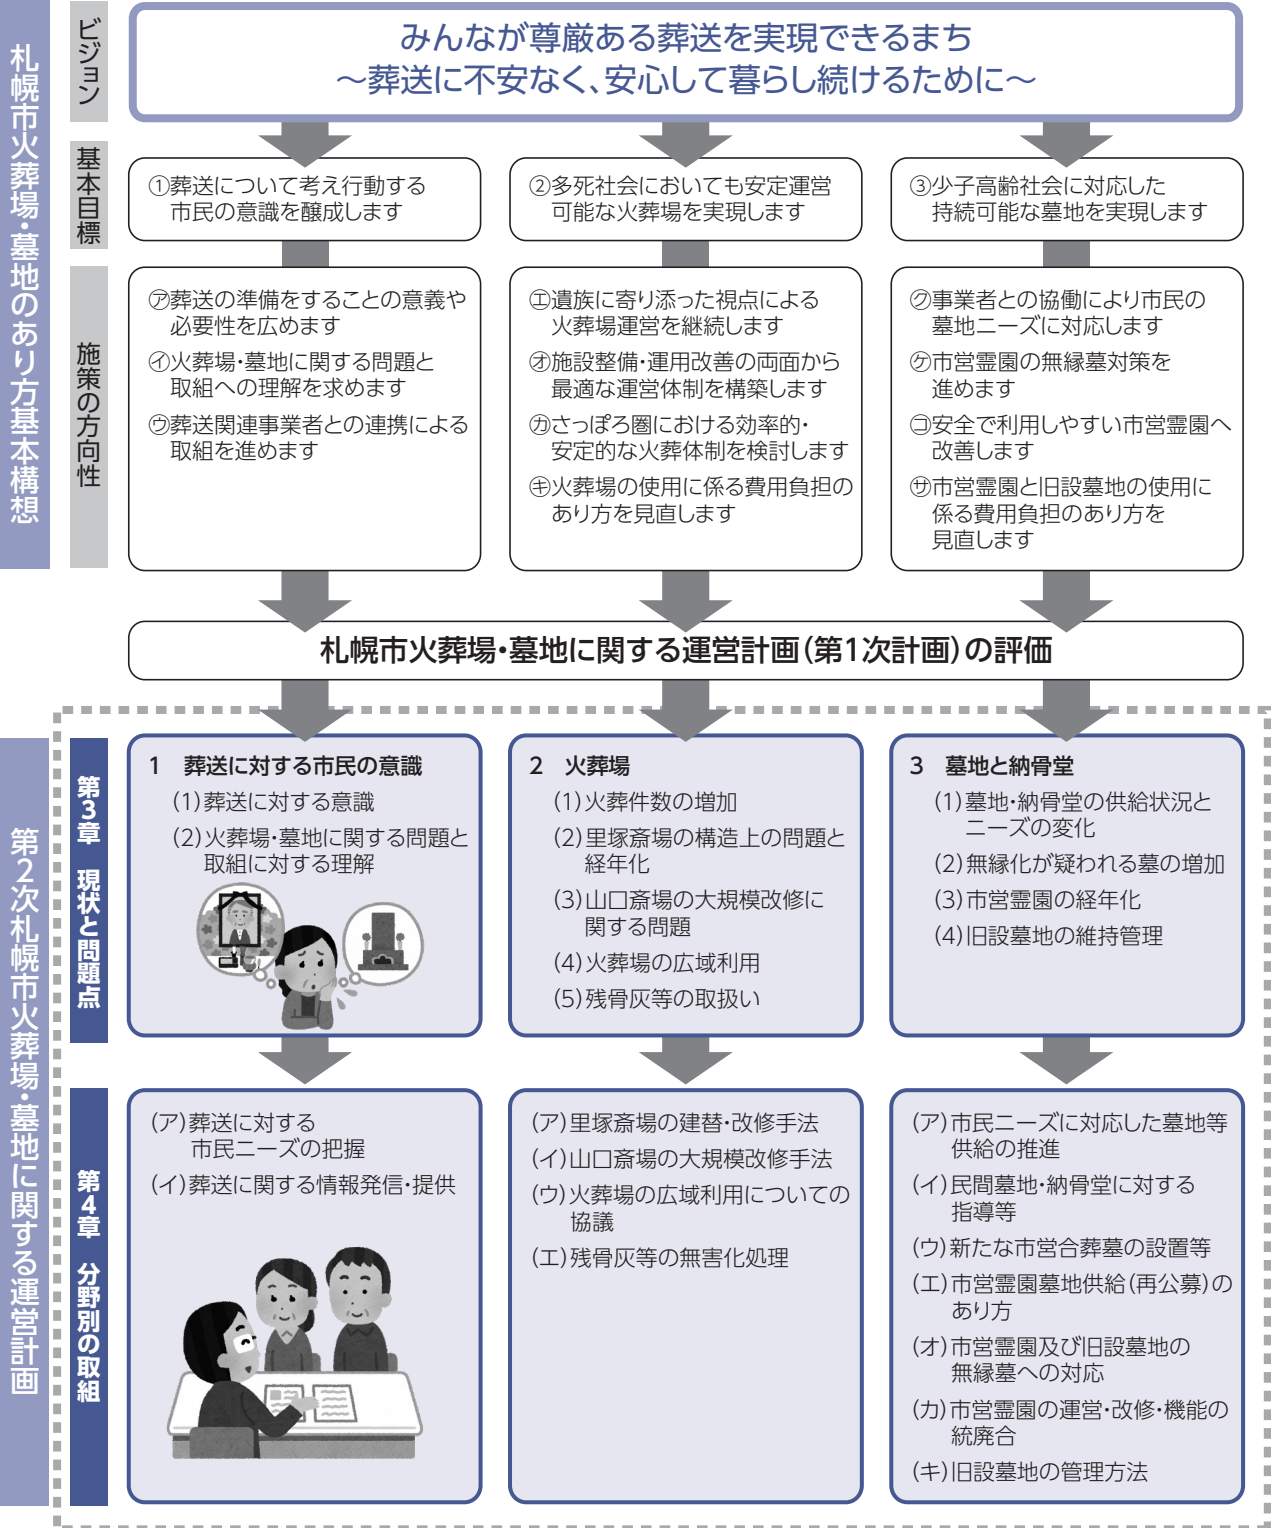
札幌市火葬場・墓地のあり方基本構想

ビジョン

みんなが尊厳ある葬送を実現できるまち
～葬送に不安なく、安心して暮らし続けるために～

基本目標

①葬送について考え行動する市民の意識を醸成します

②多死社会においても安定運営可能な火葬場を実現します

③少子高齢社会に対応した持続可能な墓地を実現します

施策の方向性

㋐葬送の準備をすることの意義や必要性を広めます
㋑火葬場・墓地に関する問題と取組への理解を求めます
㋒葬送関連事業者との連携による取組を進めます

㋓遺族に寄り添った視点による火葬場運営を継続します
㋔施設整備・運用改善の両面から最適な運営体制を構築します
㋕さっぽろ圏における効率的・安定的な火葬体制を検討します
㋖火葬場の使用に係る費用負担のあり方を見直します

㋗事業者との協働により市民の墓地ニーズに対応します
㋘市営霊園の無縁墓対策を進めます
㋙安全で利用しやすい市営霊園へ改善します
㋚市営霊園と旧設墓地の使用に係る費用負担のあり方を見直します

札幌市火葬場・墓地に関する運営計画（第1次計画）の評価

第2次札幌市火葬場・墓地に関する運営計画

第3章 現状と問題点

1 葬送に対する市民の意識
(1)葬送に対する意識
(2)火葬場・墓地に関する問題と取組に対する理解

2 火葬場
(1)火葬件数の増加
(2)里塚斎場の構造上の問題と経年化
(3)山口斎場の大規模改修に関する問題
(4)火葬場の広域利用
(5)残骨灰等の取扱い

3 墓地と納骨堂
(1)墓地・納骨堂の供給状況とニーズの変化
(2)無縁化が疑われる墓の増加
(3)市営霊園の経年化
(4)旧設墓地の維持管理

第4章 分野別の取組

(ア)葬送に対する市民ニーズの把握
(イ)葬送に関する情報発信・提供

(ア)里塚斎場の建替・改修手法
(イ)山口斎場の大規模改修手法
(ウ)火葬場の広域利用についての協議
(エ)残骨灰等の無害化処理

(ア)市民ニーズに対応した墓地等供給の推進
(イ)民間墓地・納骨堂に対する指導等
(ウ)新たな市営合葬墓の設置等
(エ)市営霊園墓地供給(再公募)のあり方
(オ)市営霊園及び旧設墓地の無縁墓への対応
(カ)市営霊園の運営・改修・機能の統廃合
(キ)旧設墓地の管理方法